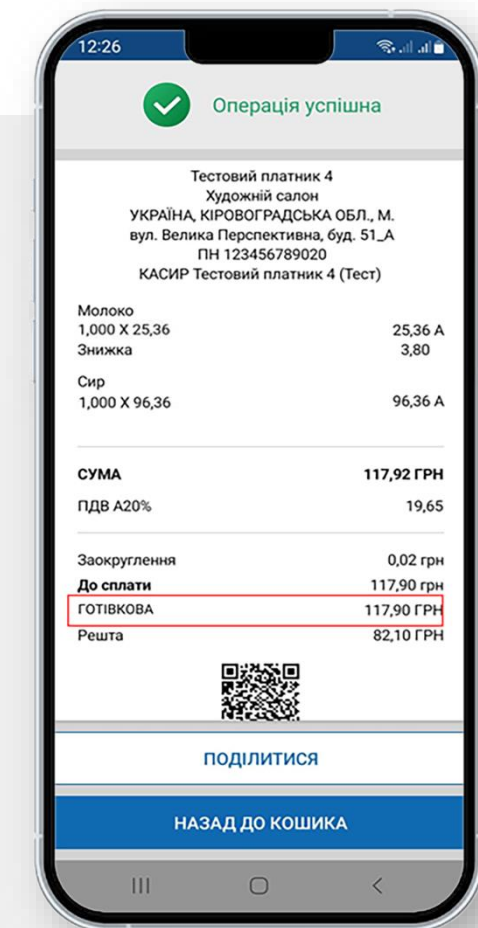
12:26

Операція успішна

Тестовий платник 4
Художній салон
УКРАЇНА, КІРОВОГРАДСЬКА ОБЛ., М.
вул. Велика Перспективна, буд. 51_А
ПН 123456789020
КАСИР Тестовий платник 4 (Тест)

Молоко
1,000 X 25,36 25,36 А
Знижка 3,80

Сир
1,000 X 96,36 96,36 А

СУМА 117,92 ГРН
ПДВ А20% 19,65

Заокруглення 0,02 грн
До сплати 117,90 грн
ГОТІВКОВА 117,90 ГРН
Решта 82,10 ГРН

ПОДІЛИТИСЯ

НАЗАД ДО КОШИКА